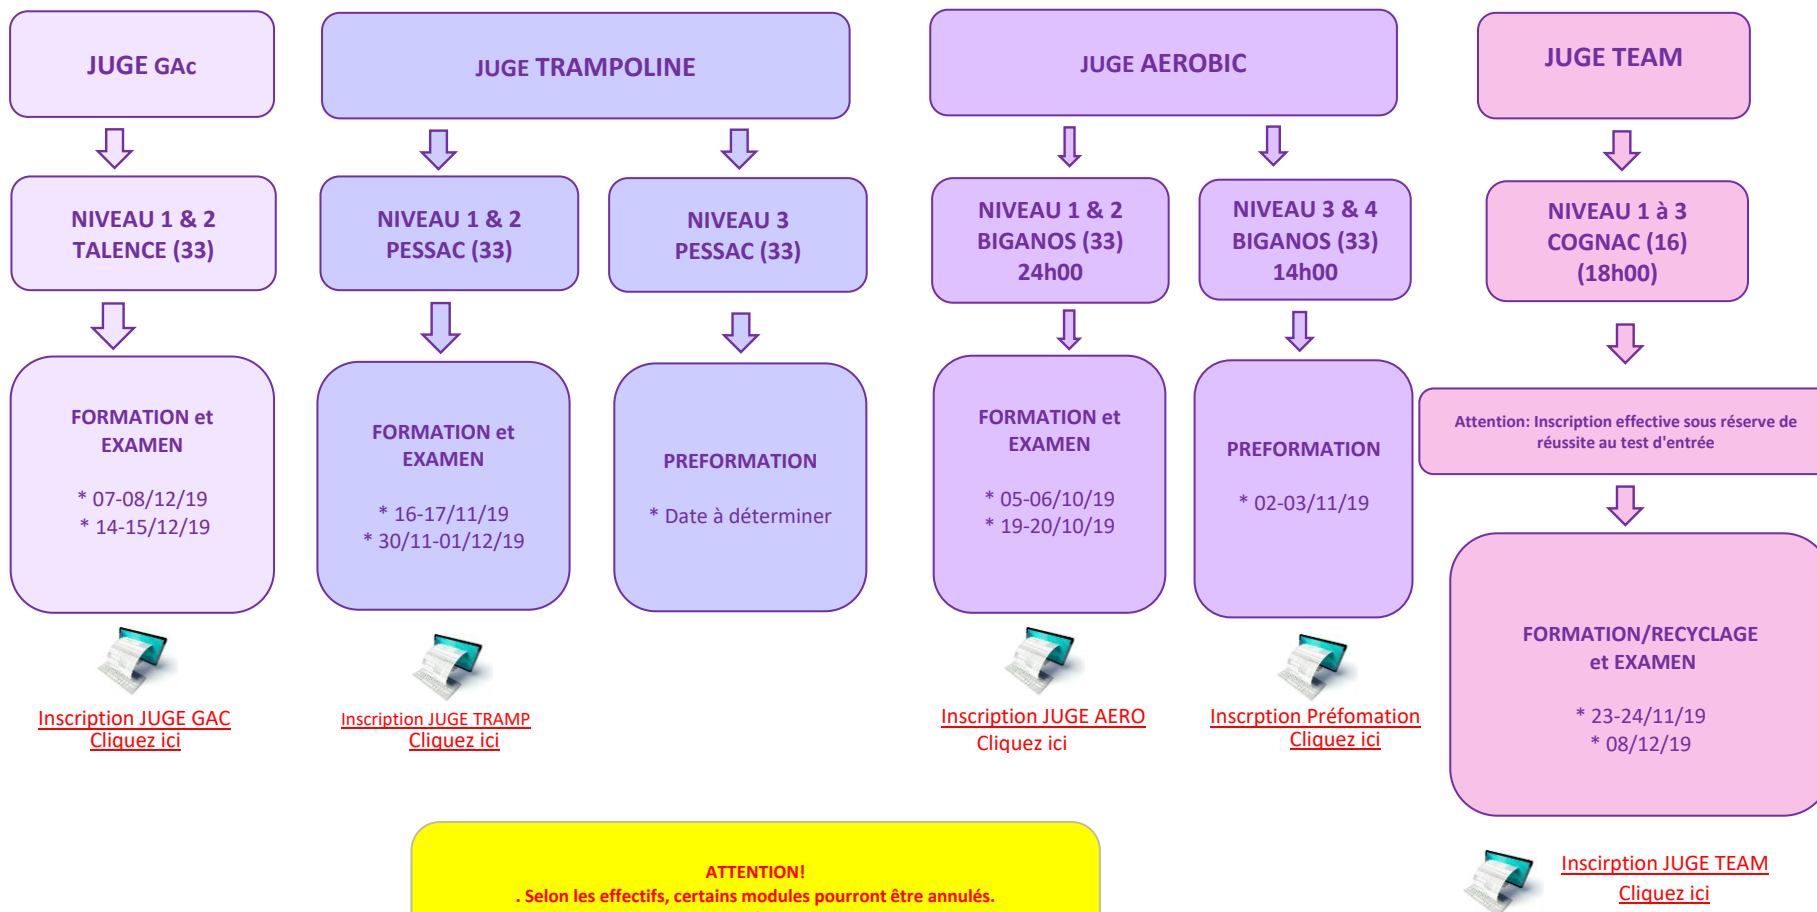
JUGE GAc

JUGE TRAMPOLINE

JUGE AEROBIC

JUGE TEAM

NIVEAU 1 & 2
TALENCE (33)

NIVEAU 1 & 2
PESSAC (33)

NIVEAU 3
PESSAC (33)

NIVEAU 1 & 2
BIGANOS (33)
24h00

NIVEAU 3 & 4
BIGANOS (33)
14h00

NIVEAU 1 à 3
COGNAC (16)
(18h00)

FORMATION et EXAMEN

* 07-08/12/19
* 14-15/12/19

FORMATION et EXAMEN

* 16-17/11/19
* 30/11-01/12/19

PREFORMATION

* Date à déterminer

FORMATION et EXAMEN

* 05-06/10/19
* 19-20/10/19

PREFORMATION

* 02-03/11/19

Attention: Inscription effective sous réserve de réussite au test d'entrée

FORMATION/RECYCLAGE et EXAMEN

* 23-24/11/19
* 08/12/19

Inscription JUGE GAC
Cliquez ici

Inscription JUGE TRAMP
Cliquez ici

Inscription JUGE AERO
Cliquez ici

Inscrption Préfomation
Cliquez ici

Inscirption JUGE TEAM
Cliquez ici

ATTENTION!
. Selon les effectifs, certains modules pourront être annulés.